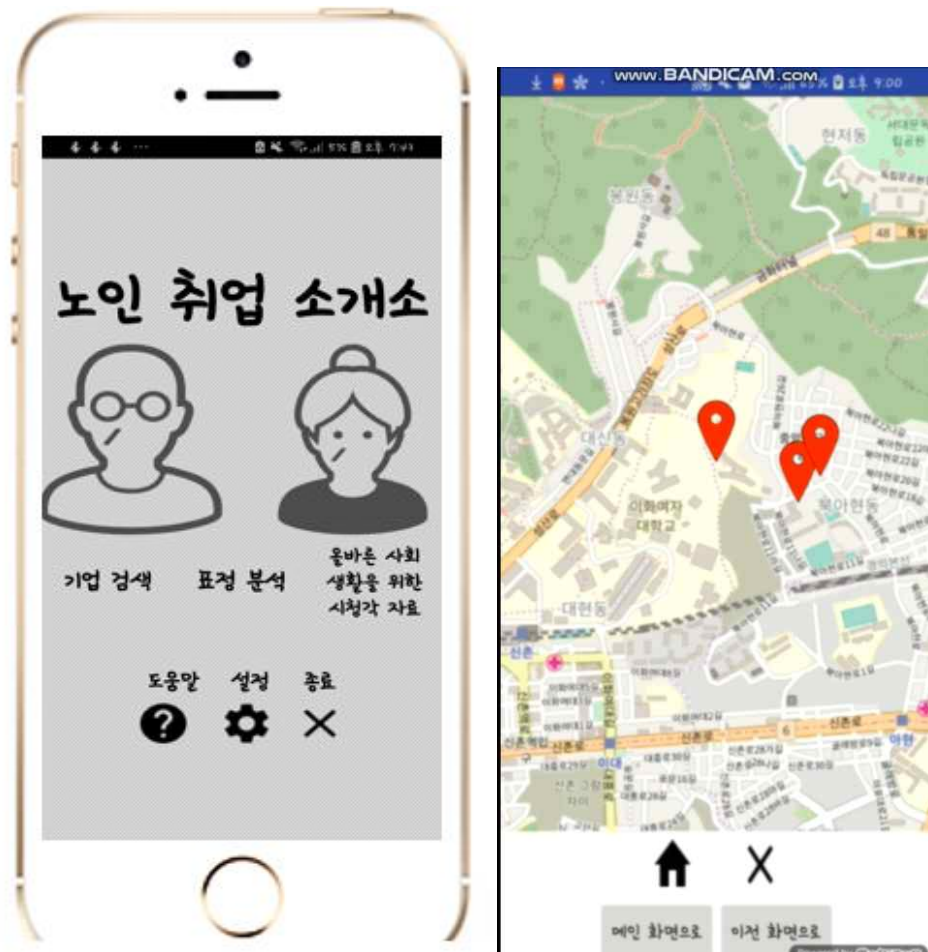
노인 취업 소개소

기업 검색

표정 분석

올바른 사회 생활을 위한 시청각 자료

도움말 설정 종료

www.BANDICAM.com

현저동

봉원동

대신동

이화여자 대학교

북아현동

대현동

신촌

신촌로

이대

아현

메인 화면으로

이전 화면으로